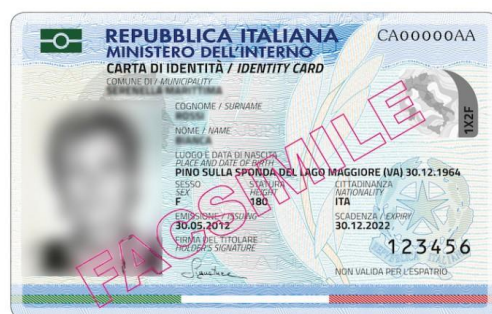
REPUBBLICA ITALIANA
MINISTERO DELL'INTERNO
CA00000AA
CARTA DI IDENTITÀ / IDENTITY CARD
COMUNE DI / MUNICIPALITY
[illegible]
COGNOME / SURNAME
ROSSI
NOME / NAME
BIANCA
1X2F
LUOGO E DATA DI NASCITA
PLACE AND DATE OF BIRTH
PINO SULLA SPONDA DEL LAGO MAGGIORE (VA) 30.12.1964
SESSO
SEX
F
STATURA
HEIGHT
180
CITTADINANZA
NATIONALITY
ITA
EMISSIONE / ISSUING
30.05.2012
SCADENZA / EXPIRY
30.12.2022
FIRMA DEL TITOLARE
HOLDER'S SIGNATURE
123456
NON VALIDA PER L'ESPATRIO
FACSIMILE